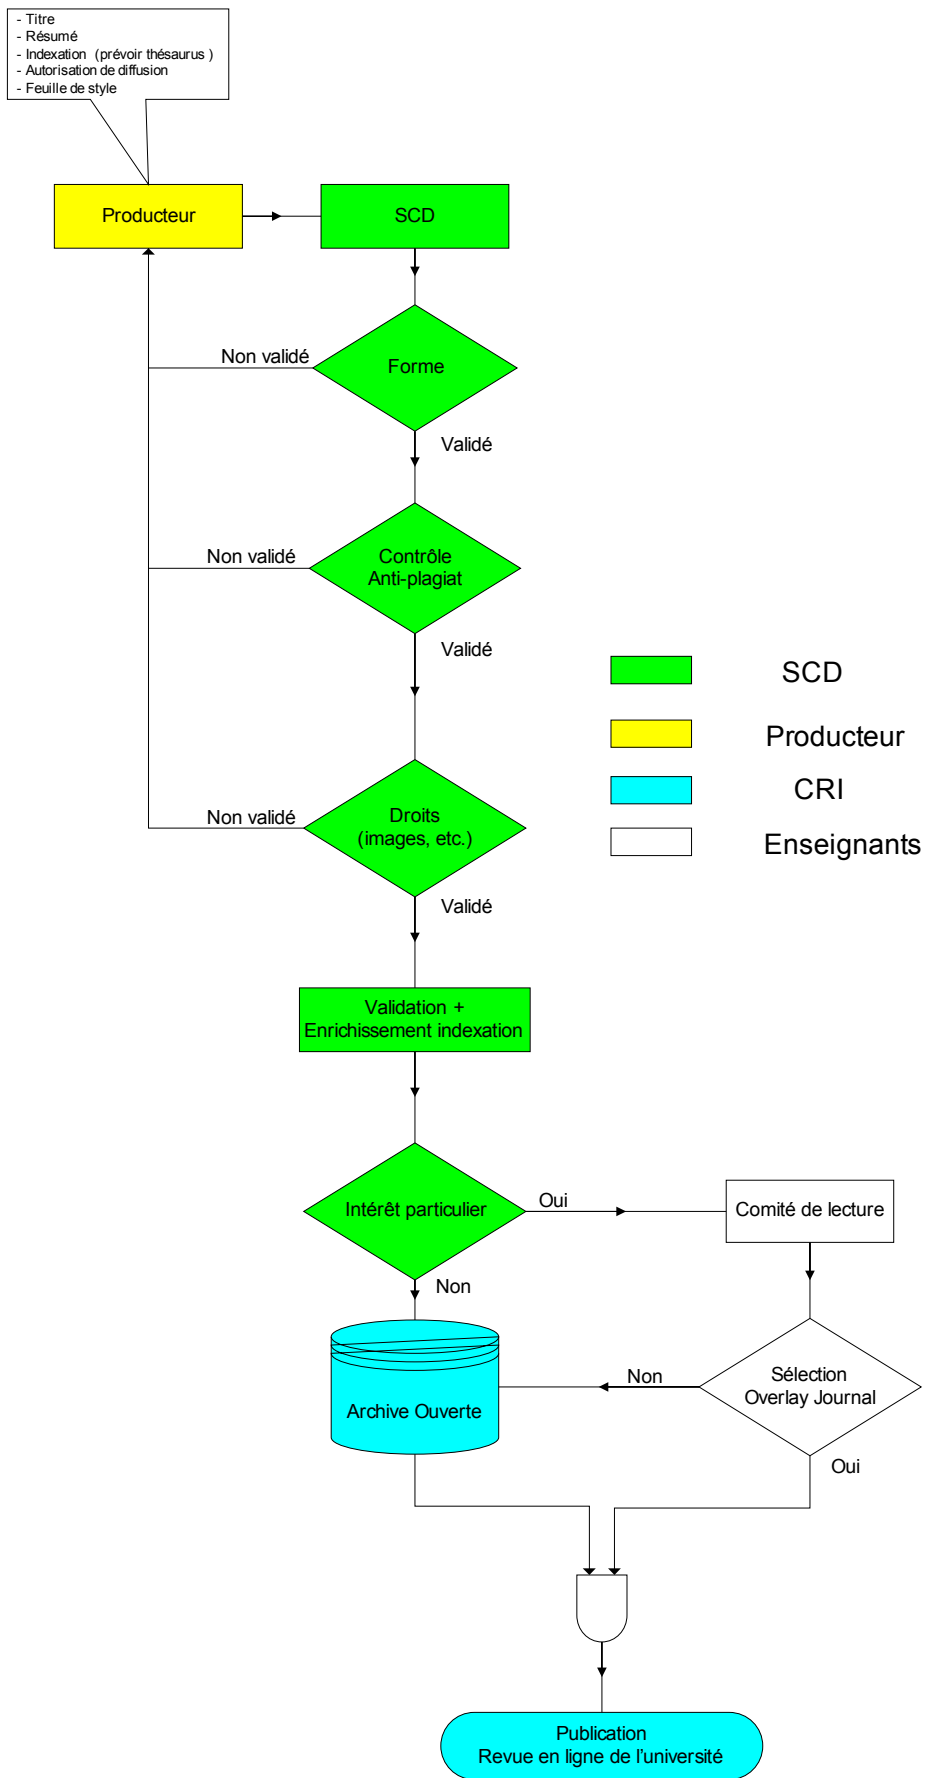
- Titre
- Résumé
- Indexation (prévoir thésaurus )
- Autorisation de diffusion
- Feuille de style

Producteur

SCD

Non validé

Forme

Validé

Non validé

Contrôle Anti-plagiat

Validé

SCD

Producteur

CRI

Enseignants

Non validé

Droits (images, etc.)

Validé

Validation + Enrichissement indexation

Intérêt particulier

Oui

Comité de lecture

Non

Archive Ouverte

Non

Sélection Overlay Journal

Oui

Publication Revue en ligne de l'université